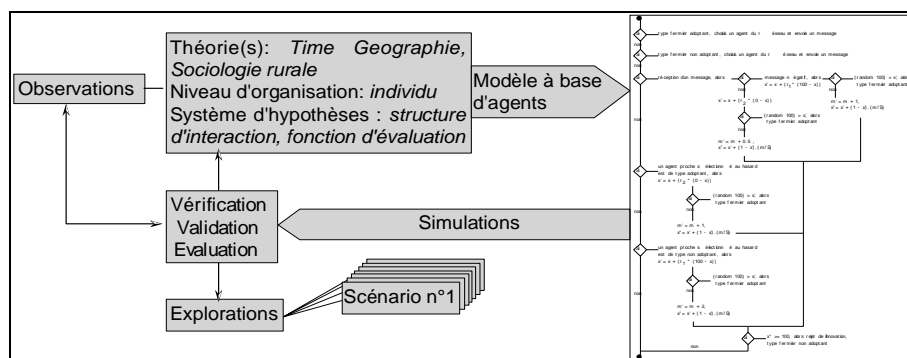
Théorie(s): *Time Geographie, Sociologie rurale*
Niveau d'organisation: *individu*
Système d'hypothèses : *structure d'interaction, fonction d'évaluation*

Observations

Modèle à base d'agents

Vérification
Validation
Evaluation

Simulations

Explorations

Scénario n°1

type fermier adoptant, choisi un agent du r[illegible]éseau et envoie un message

type fermier non adoptant, choisi un agent du r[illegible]éseau et envoie un message

réception d'un message, alors

message n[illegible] égatif, alors
$x' = x + (r_2 * (100 - x))$

(random 100) > x, alors
type fermier adoptant

$x' = x + (r_1 * (0 - x))$

$m' = m + 1$,
$x' = x' + (1 - x).(m/15)$

(random 100) > x, alors
type fermier adoptant

$m' = m + 0.5$,
$x' = x' + (1 - x).(m/15)$

non

un agent proche s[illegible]électionn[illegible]é au hasard est de type adoptant, alors
$x' = x + (r_2 * (0 - x))$

(random 100) > x, alors
type fermier adoptant

$m' = m + 1$,
$x' = x' + (1 - x).(m/15)$

un agent proche s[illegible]électionn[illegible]é au hasard est de type non adoptant, alors
$x' = x + (r_3 * (100 - x))$

(random 100) > x, alors
type fermier adoptant

$m' = m + 2$,
$x' = x' + (1 - x).(m/15)$

$x' >= 100$, alors rejet de l'innovation,
type fermier non adoptant

non